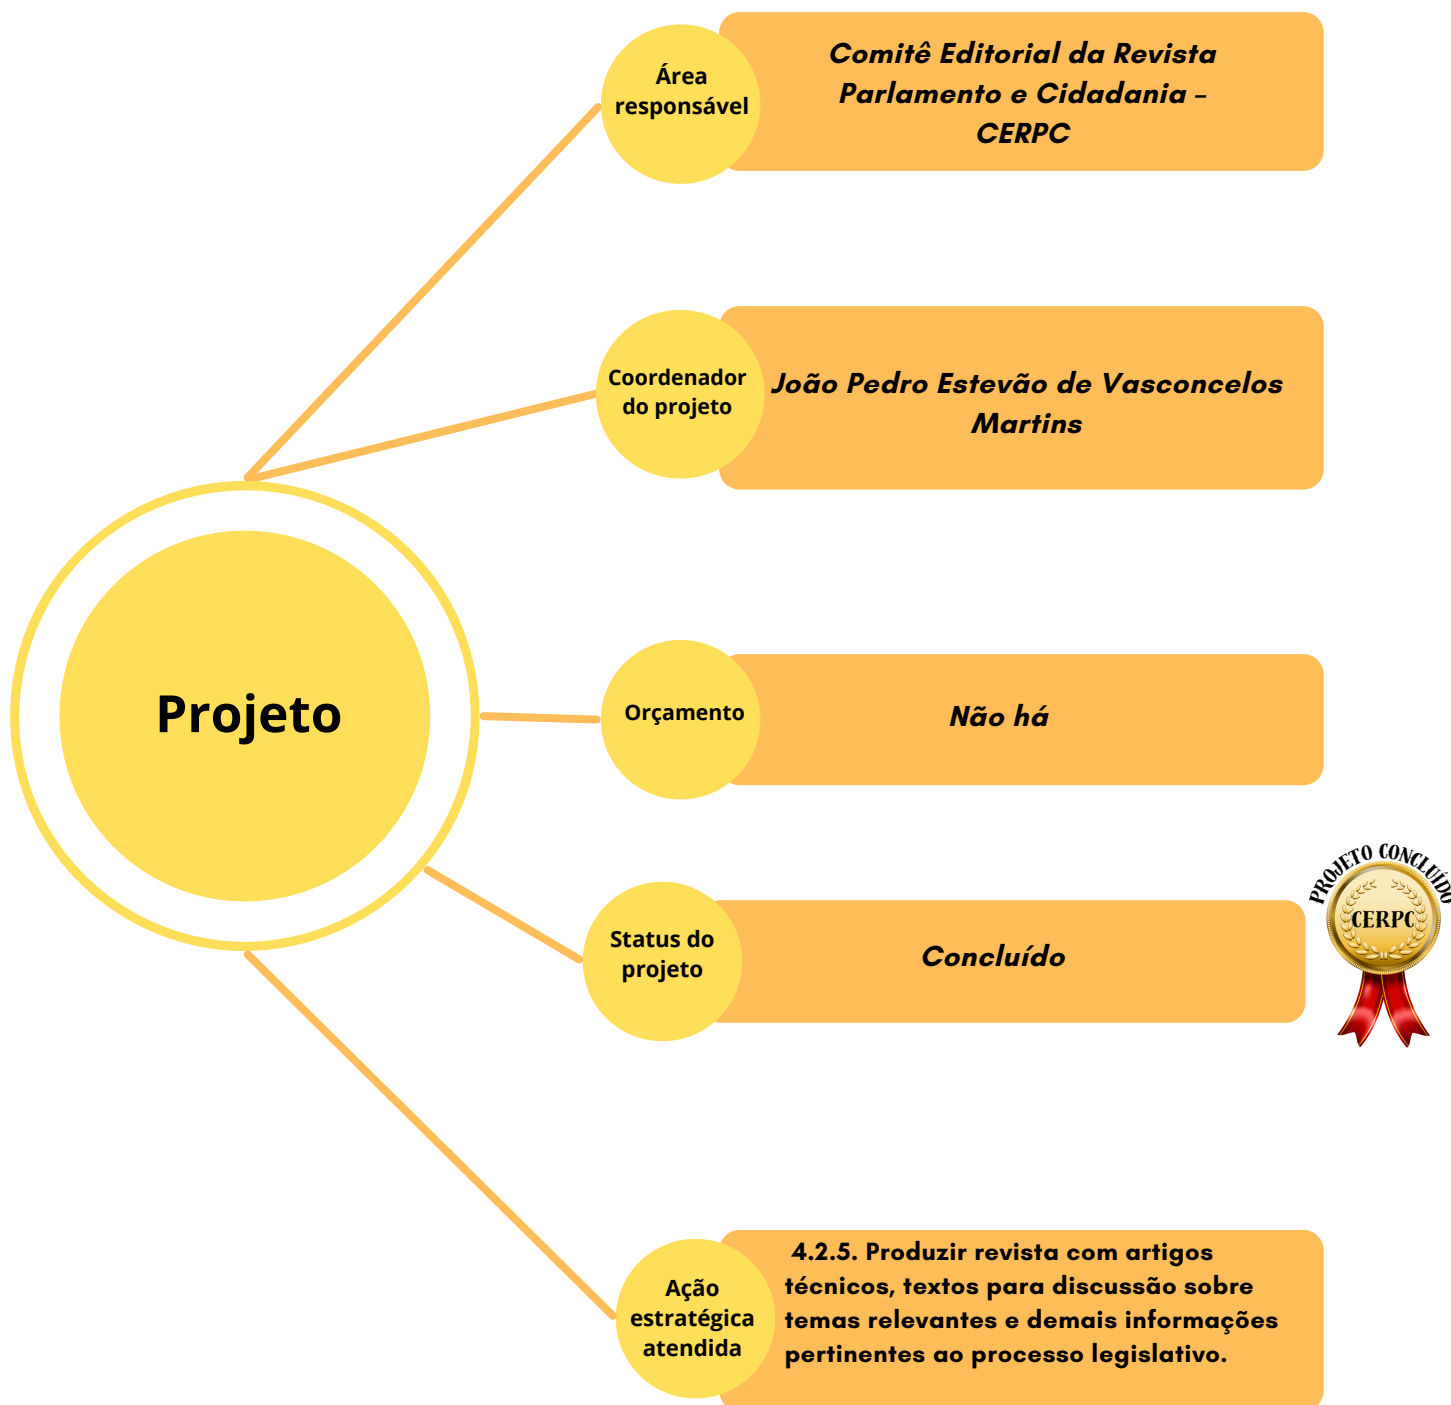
Projeto

Área responsável

Comitê Editorial da Revista Parlamento e Cidadania – CERPC

Coordenador do projeto

João Pedro Estevão de Vasconcelos Martins

Orçamento

Não há

Status do projeto

Concluído

PROJETO CONCLUÍDO
CERPC

Ação estratégica atendida

4.2.5. Produzir revista com artigos técnicos, textos para discussão sobre temas relevantes e demais informações pertinentes ao processo legislativo.